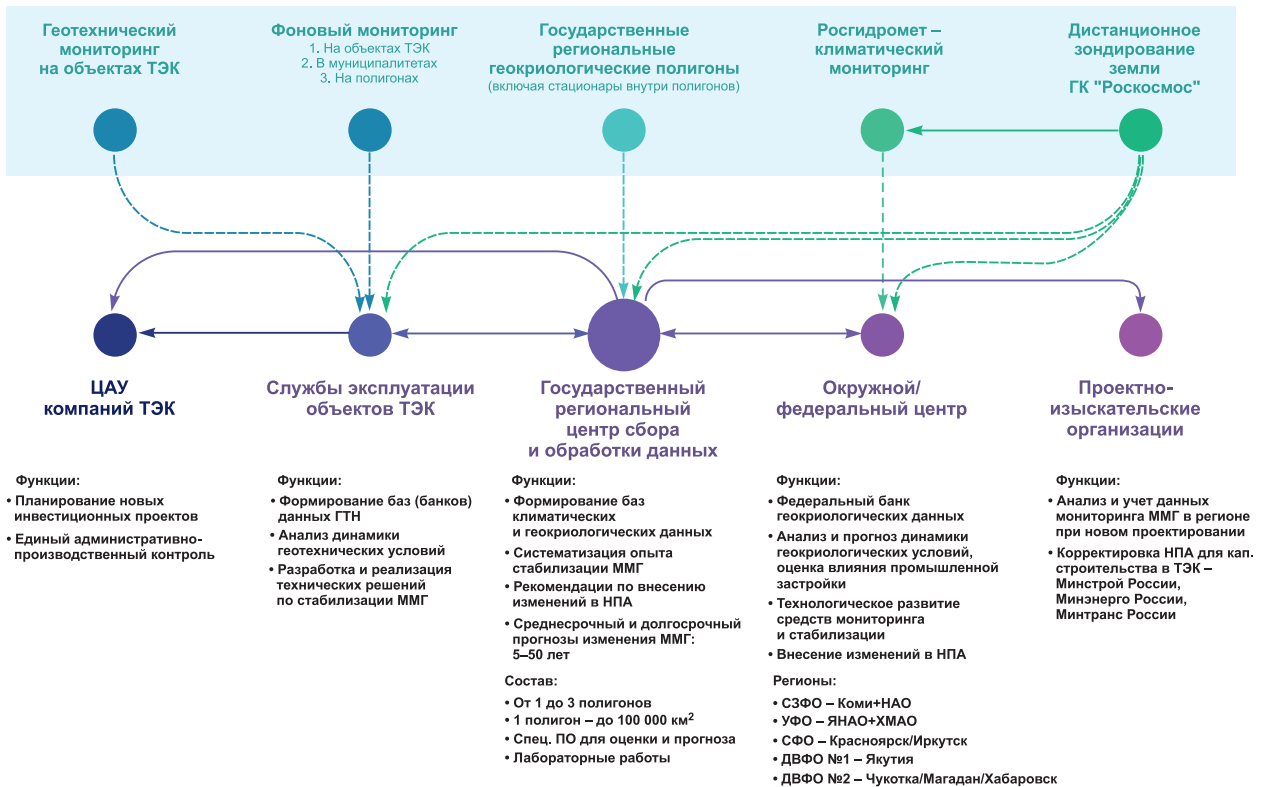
Геотехнический мониторинг на объектах ТЭК

Фоновый мониторинг
1. На объектах ТЭК
2. В муниципалитетах
3. На полигонах

Государственные региональные геокриологические полигоны
(включая стационары внутри полигонов)

Росгидромет – климатический мониторинг

Дистанционное зондирование земли ГК "Роскосмос"

ЦАУ компаний ТЭК

Службы эксплуатации объектов ТЭК

Государственный региональный центр сбора и обработки данных

Окружной/ федеральный центр

Проектно-изыскательские организации

Функции:
• Планирование новых инвестиционных проектов
• Единый административно-производственный контроль

Функции:
• Формирование баз (банков) данных ГТН
• Анализ динамики геотехнических условий
• Разработка и реализация технических решений по стабилизации ММГ

Функции:
• Формирование баз климатических и геокриологических данных
• Систематизация опыта стабилизации ММГ
• Рекомендации по внесению изменений в НПА
• Среднесрочный и долгосрочный прогнозы изменения ММГ: 5–50 лет

Состав:
• От 1 до 3 полигонов
• 1 полигон – до 100 000 км$^2$
• Спец. ПО для оценки и прогноза
• Лабораторные работы

Функции:
• Федеральный банк геокриологических данных
• Анализ и прогноз динамики геокриологических условий, оценка влияния промышленной застройки
• Технологическое развитие средств мониторинга и стабилизации
• Внесение изменений в НПА

Регионы:
• СЗФО – Коми+НАО
• УФО – ЯНАО+ХМАО
• СФО – Красноярск/Иркутск
• ДВФО №1 – Якутия
• ДВФО №2 – Чукотка/Магадан/Хабаровск

Функции:
• Анализ и учет данных мониторинга ММГ в регионе при новом проектировании
• Корректировка НПА для кап. строительства в ТЭК – Минстрой России, Минэнерго России, Минтранс России